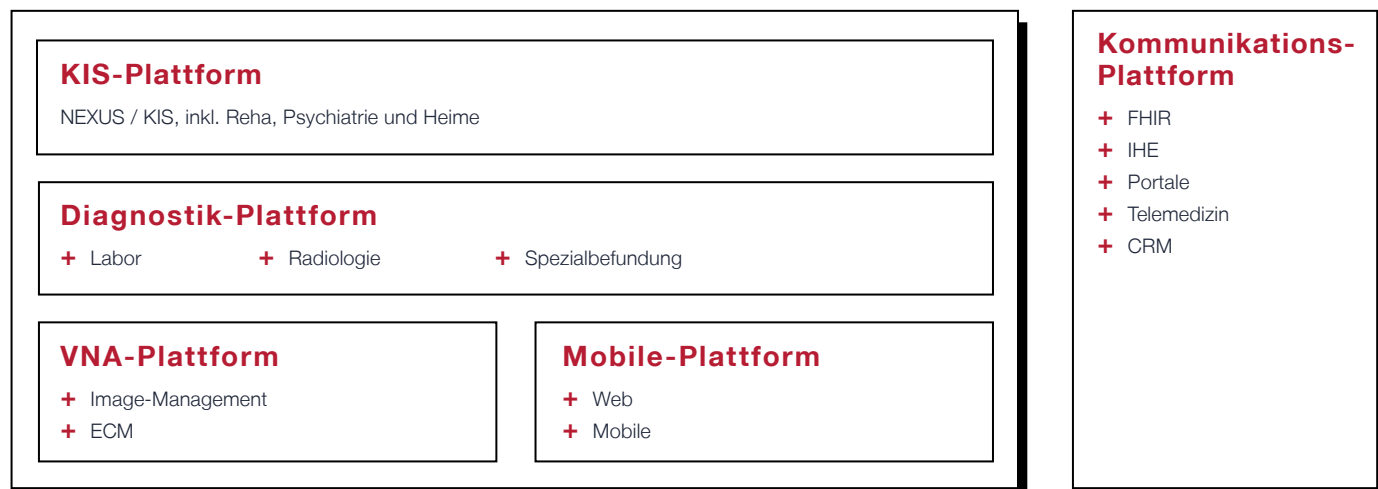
KIS-Plattform

NEXUS / KIS, inkl. Reha, Psychiatrie und Heime

Diagnostik-Plattform

+ Labor + Radiologie + Spezialbefundung

VNA-Plattform

+ Image-Management
+ ECM

Mobile-Plattform

+ Web
+ Mobile

Kommunikations-Plattform

+ FHIR
+ IHE
+ Portale
+ Telemedizin
+ CRM